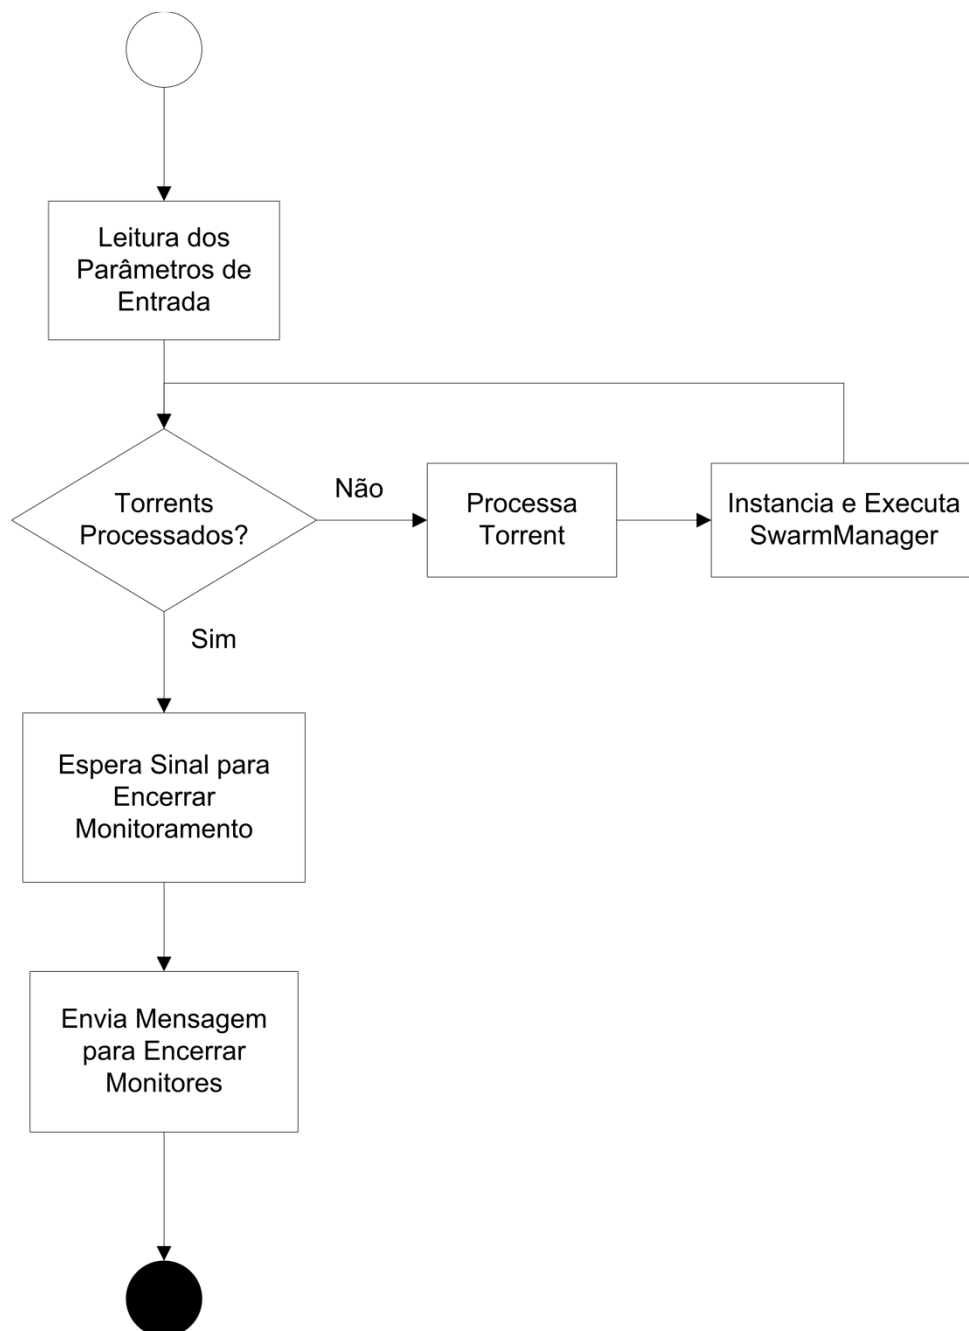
Leitura dos Parâmetros de Entrada

Torrents Processados?

Não

Processa Torrent

Instancia e Executa SwarmManager

Sim

Espera Sinal para Encerrar Monitoramento

Envia Mensagem para Encerrar Monitores